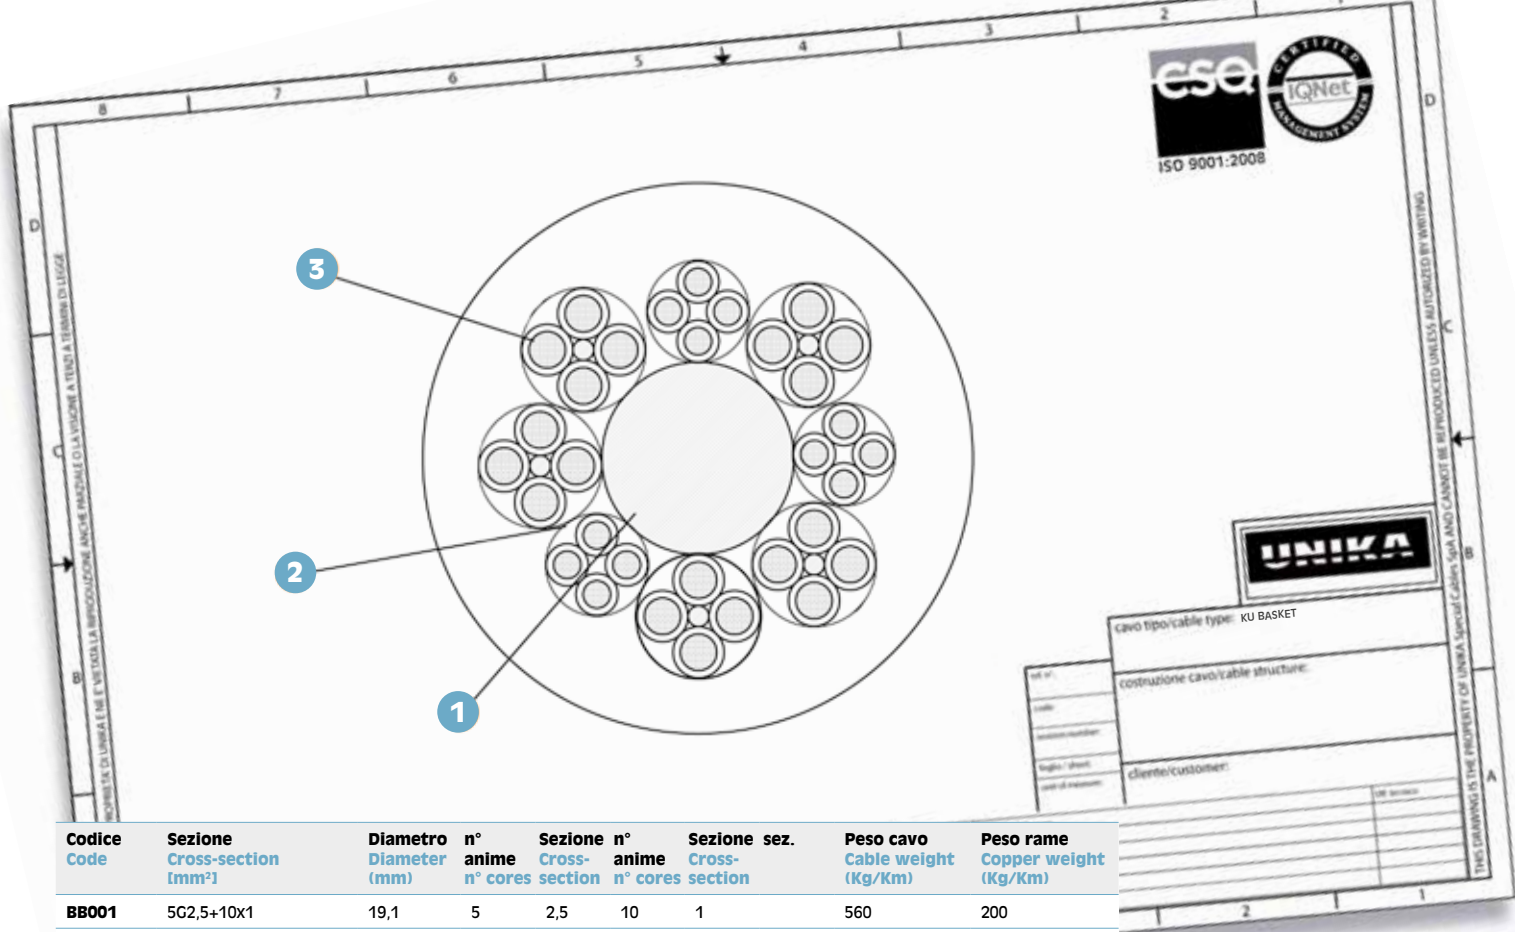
8 7 6 5 4 3 2

D

CSQ

CERTIFIED
IQNet
MANAGEMENT SYSTEM

ISO 9001:2008

PROPRIETÀ DI UNIKA E NE È VIETATA LA RIPRODUZIONE ANCHE PARZIALE O LA VISIONE A TERZI A TERMINI DI LEGGE

THIS DRAWING IS THE PROPERTY OF UNIKA Special Cables SpA AND CANNOT BE REPRODUCED UNLESS AUTORIZED BY WRITING

3

2

1

UNIKA

cavo tipo/cable type: KU BASKET

costruzione cavo/cable structure:

cliente/customer:

| Codice Code | Sezione Cross-section [mm²] | Diametro Diameter (mm) | n° anime n° cores | Sezione Cross-section | n° anime n° cores | Sezione sez. Cross-section | Peso cavo Cable weight (Kg/Km) | Peso rame Copper weight (Kg/Km) |
|---|---|---|---|---|---|---|---|---|
| BB001 | 5G2,5+10X1 | 19,1 | 5 | 2,5 | 10 | 1 | 560 | 200 |